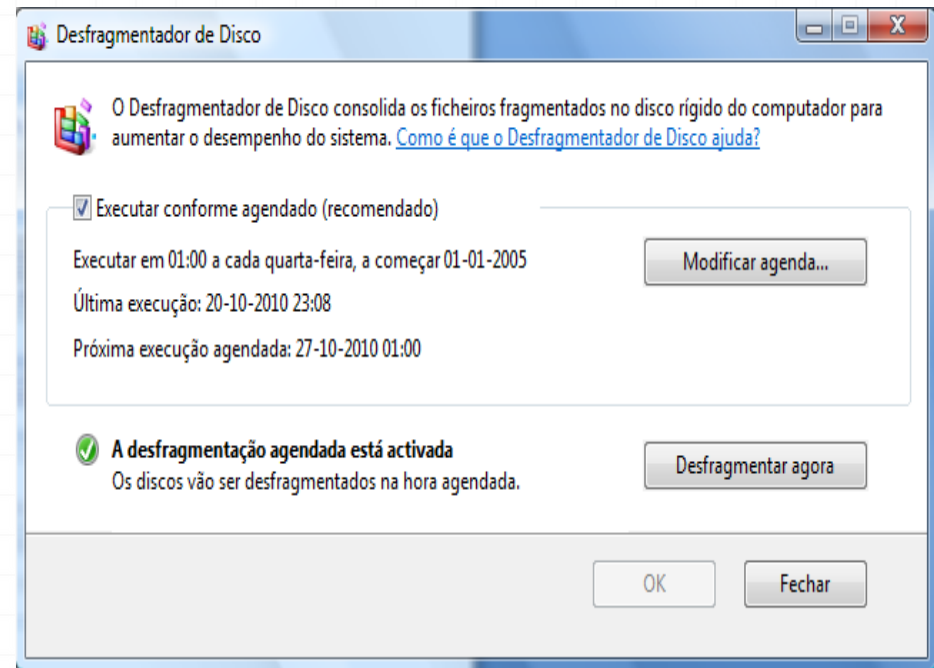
Desfragmentador de Disco

O Desfragmentador de Disco consolida os ficheiros fragmentados no disco rígido do computador para aumentar o desempenho do sistema. Como é que o Desfragmentador de Disco ajuda?

Executar conforme agendado (recomendado)

Executar em 01:00 a cada quarta-feira, a começar 01-01-2005

Modificar agenda...

Última execução: 20-10-2010 23:08

Próxima execução agendada: 27-10-2010 01:00

A desfragmentação agendada está activada
Os discos vão ser desfragmentados na hora agendada.

Desfragmentar agora

OK

Fechar